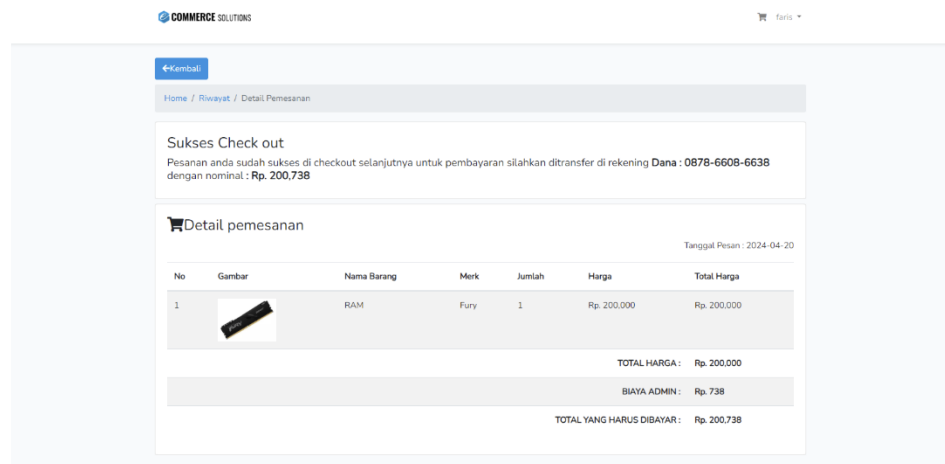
COMMERCE SOLUTIONS

faris

←Kembali

Home / Riwayat / Detail Pemesanan

Sukses Check out

Pesanan anda sudah sukses di checkout selanjutnya untuk pembayaran silahkan ditransfer di rekening **Dana : 0878-6608-6638** dengan nominal : **Rp. 200,738**

Detail pemesanan

Tanggal Pesan : 2024-04-20

| No | Gambar | Nama Barang | Merk | Jumlah | Harga | Total Harga |
|---|---|---|---|---|---|---|
| 1 | | RAM | Fury | 1 | Rp. 200,000 | Rp. 200,000 |
| | | | | | TOTAL HARGA : | Rp. 200,000 |
| | | | | | BIAYA ADMIN : | Rp. 738 |
| | | | | | TOTAL YANG HARUS DIBAYAR : | Rp. 200,738 |